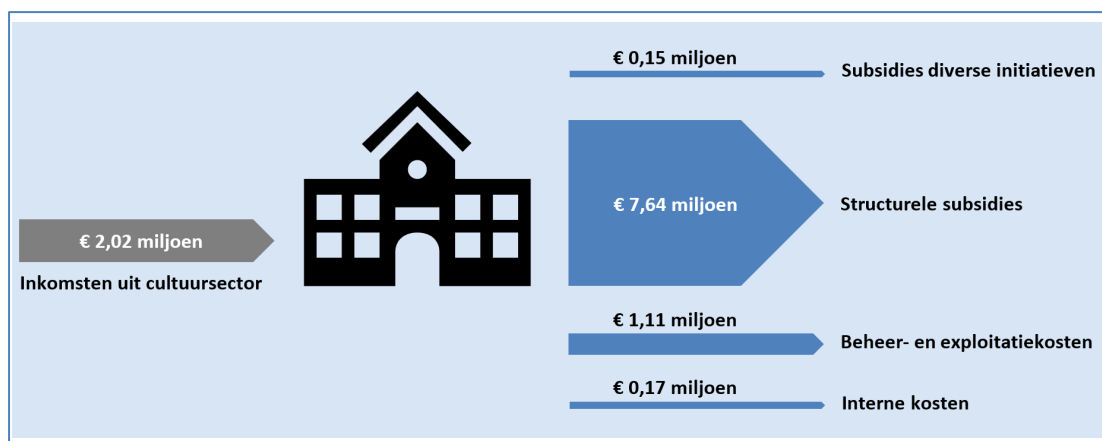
€ 0,15 miljoen

Subsidies diverse initiatieven

€ 7,64 miljoen

Structurele subsidies

€ 2,02 miljoen

Inkomsten uit cultuursector

€ 1,11 miljoen

Beheer- en exploitatiekosten

€ 0,17 miljoen

Interne kosten